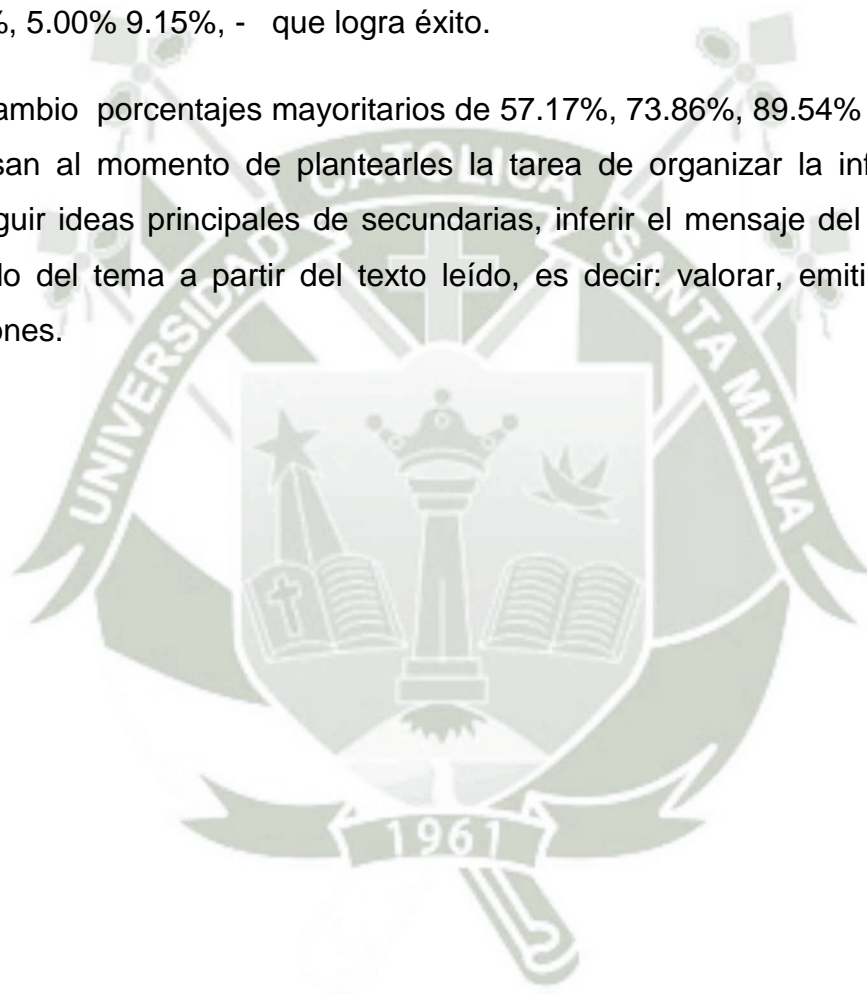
%, 5.00% 9.15%, - que logra éxito.

ambio porcentajes mayoritarios de 57.17%, 73.86%, 89.54% san al momento de plantearles la tarea de organizar la inf guir ideas principales de secundarias, inferir el mensaje del lo del tema a partir del texto leído, es decir: valorar, emiti ones.

UNIVERSIDAD CATÓLICA SANTA MARÍA

1961